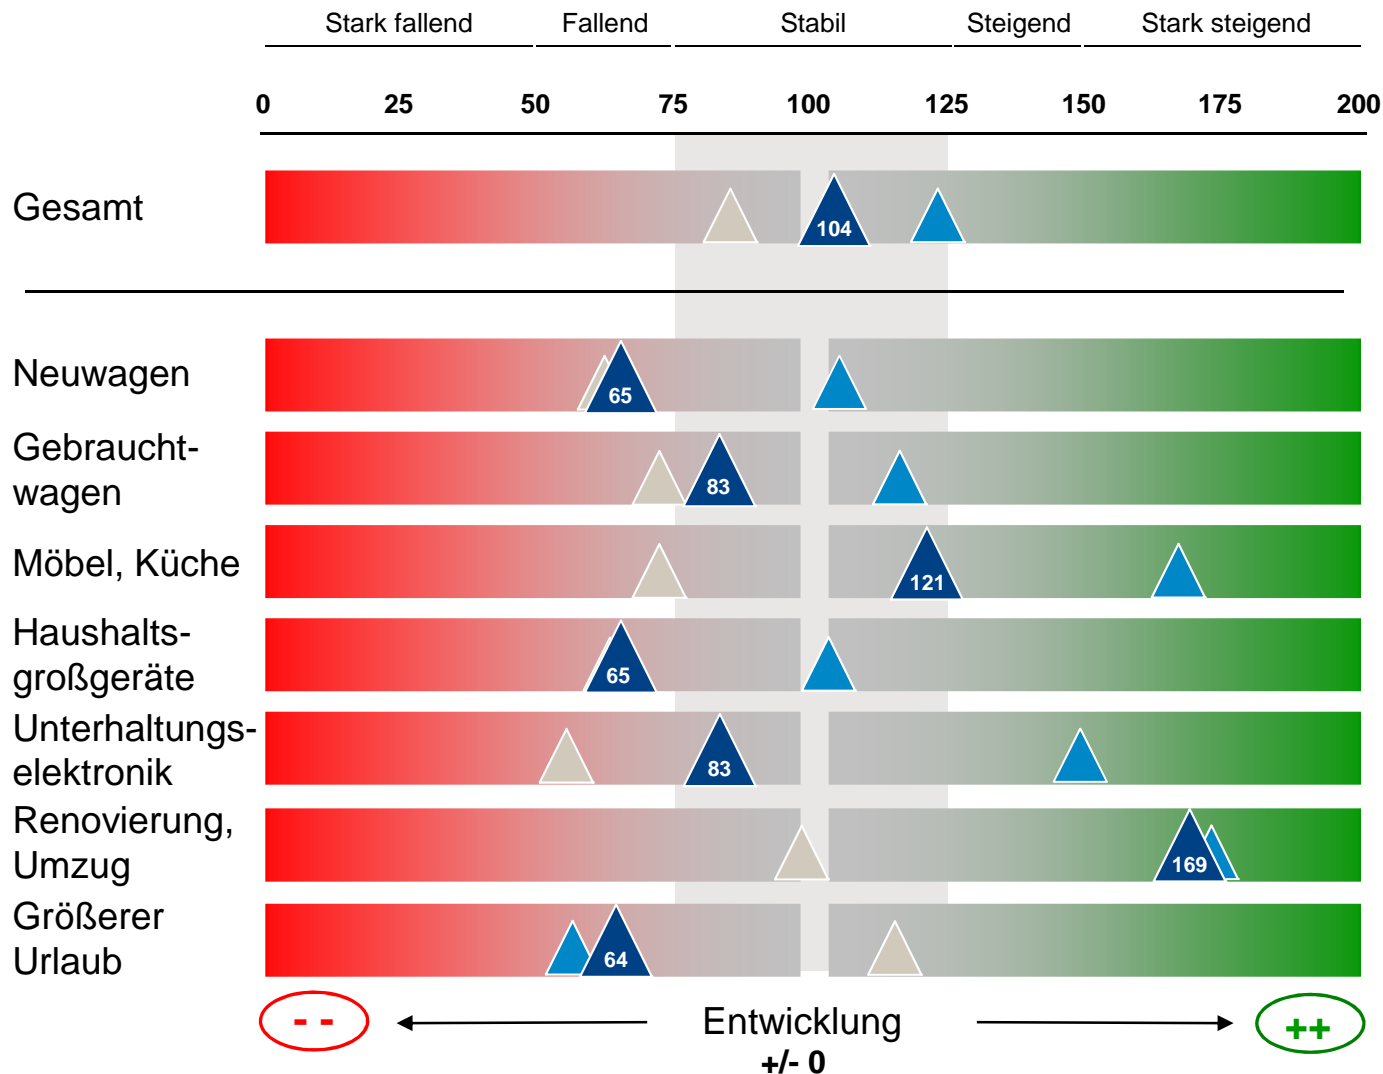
Stark fallend Fallend Stabil Steigend Stark steigend

0 25 50 75 100 125 150 175 200

Gesamt 104

Neuwagen 65

Gebrauchtwagen 83

Möbel, Küche 121

Haushaltsgroßgeräte 65

Unterhaltungselektronik 83

Renovierung, Umzug 169

Größerer Urlaub 64

- -

Entwicklung
+/- 0

++